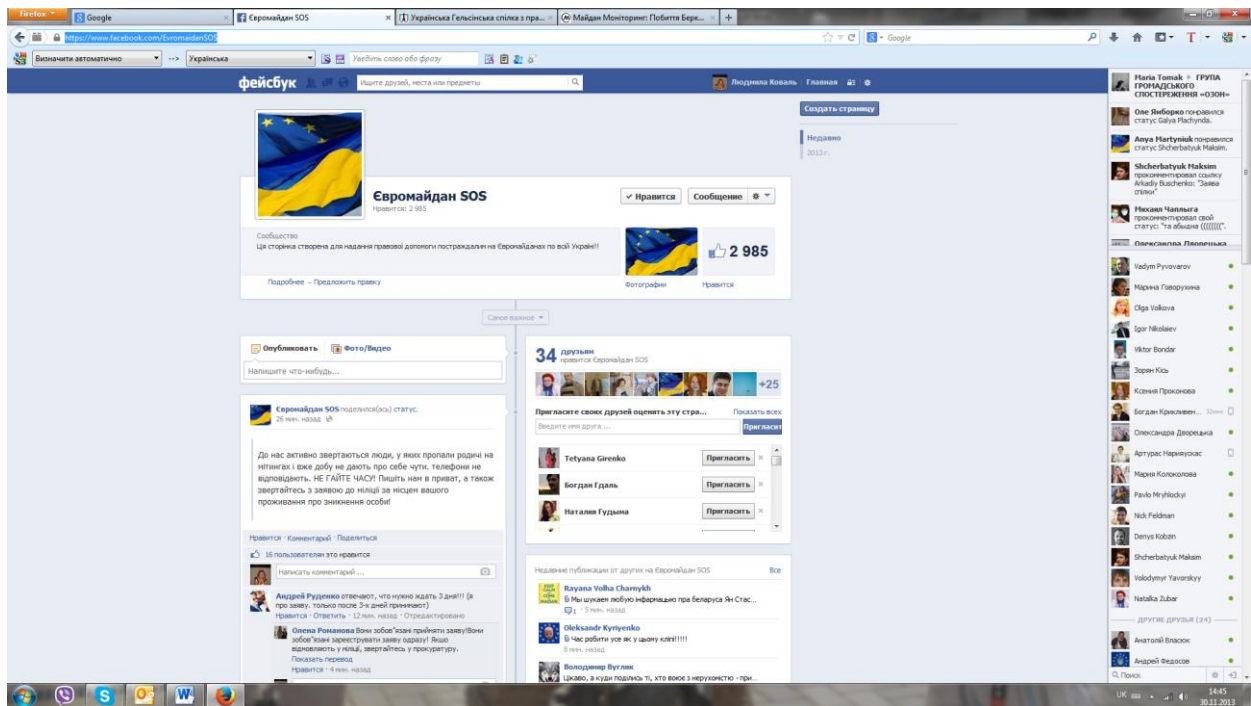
Firefox Google Євромайдан SOS Українська Гельсінська спілка з пра... Майдан Моніторинг: Побиття Берк... +

https://www.facebook.com/EvromaidanSOS

Google

Визначити автоматично --> Українська Уведіть слово або фразу

фейсбук Ищите друзей, места или предметы Людмила Коваль Главная

Євромайдан SOS
Нравится: 2 985

✓ Нравится Сообщение

Сообщество
Ця сторінка створена для надання правової допомоги постраждалим на Євромайданах по всій Україні!!

2 985

Подробнее · Предложить правку Фотографии Нравится

Самое важное

Создать страницу

Недавно
2013 г.

Опубликовать Фото/Видео
Напишите что-нибудь...

Євромайдан SOS поделился(ась) статус.
26 мин. назад

До нас активно звертаються люди, у яких пропали родичі на мітингах і вже добу не дають про себе чути. телефони не відповідають. НЕ ГАЙТЕ ЧАСУ! Пишіть нам в приват, а також звертайтесь з заявою до міліції за місцем вашого проживання про зникнення особи!

Нравится · Комментарий · Поделиться
16 пользователям это нравится
Написать комментарий ...

Андрей Руденко отвечают, что нужно ждать 3 дня!!! (а про заяву. только после 3-х дней принимают)
Нравится · Ответить · 12 мин. назад · Отредактировано

Олена Романова Вони зобов'язані прийняти заяву!Вони зобов'язані зареєструвати заяву одразу! Якщо відмовляють у міліції, звертайтесь у прокуратуру.
Показать перевод
Нравится · 4 мин. назад

34 друзьям нравится Євромайдан SOS
+25

Пригласите своих друзей оценить эту стра... Показать всех
Введите имя друга ... Пригласит

Tetyana Girenko Пригласить
Богдан Гдаль Пригласить
Наталия Гудыма Пригласить

Недавние публикации от других на Євромайдан SOS Все
Rayana Volha Charnykh
Мы шукаем любую інфармацыю пра беларуса Ян Стас...
1 · 5 мин. назад
Oleksandr Kyriyenko
Час робити усе як у цьому кліпі!!!!
8 мин. назад
Володимир Вуглик
Цікаво, а куди поділись ті, хто вокзе з нерухомістю - при...

Maria Tomak ▸ ГРУПА ГРОМАДСЬКОГО СПОСТЕРЕЖЕННЯ «ОЗОН»
Оле Ямборко понравился статус Galya Plachynda.
Anya Martyniuk понравился статус Shcherbatyuk Maksim.
Shcherbatyuk Maksim прокомментировал ссылку Arkadiy Buschenko: "Заява спілки"
Михаил Чаплыга прокомментировал свой статус: "та абыдна ((((((".
Олександра Дворецька

Vadym Pyvovarov
Марина Говорухина
Olga Volkova
Igor Nikolaiev
Viktor Bondar
Зорян Кісь
Ксения Прокопова
Богдан Криклмвен... 30мин
Олександра Дворецька
Артурас Нарижухас
Мария Колоколова
Pavlo Mryhlockyi
Nick Feldman
Denys Kobzin
Shcherbatyuk Maksim
Volodymyr Yavorskyy
Natalka Zubar
ДРУГИЕ ДРУЗЬЯ (34)
Анатолій Власюк
Андрей Федосов
Поиск

UK 14:45 30.11.2013